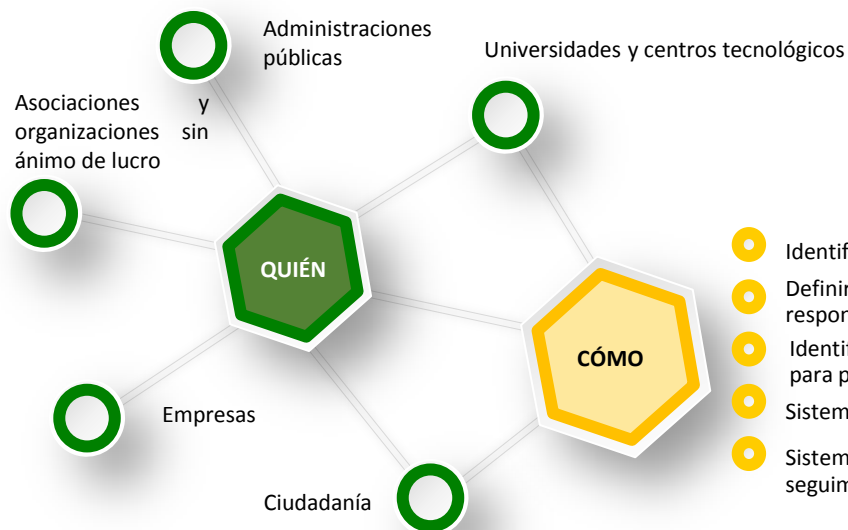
Administraciones públicas

Universidades y centros tecnológicos

Asociaciones y organizaciones sin ánimo de lucro

QUIÉN

CÓMO

Empresas

Ciudadanía

Identif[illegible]

Definir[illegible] respon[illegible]

Identi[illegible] para p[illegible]

Sistem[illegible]

Sistem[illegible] seguim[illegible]